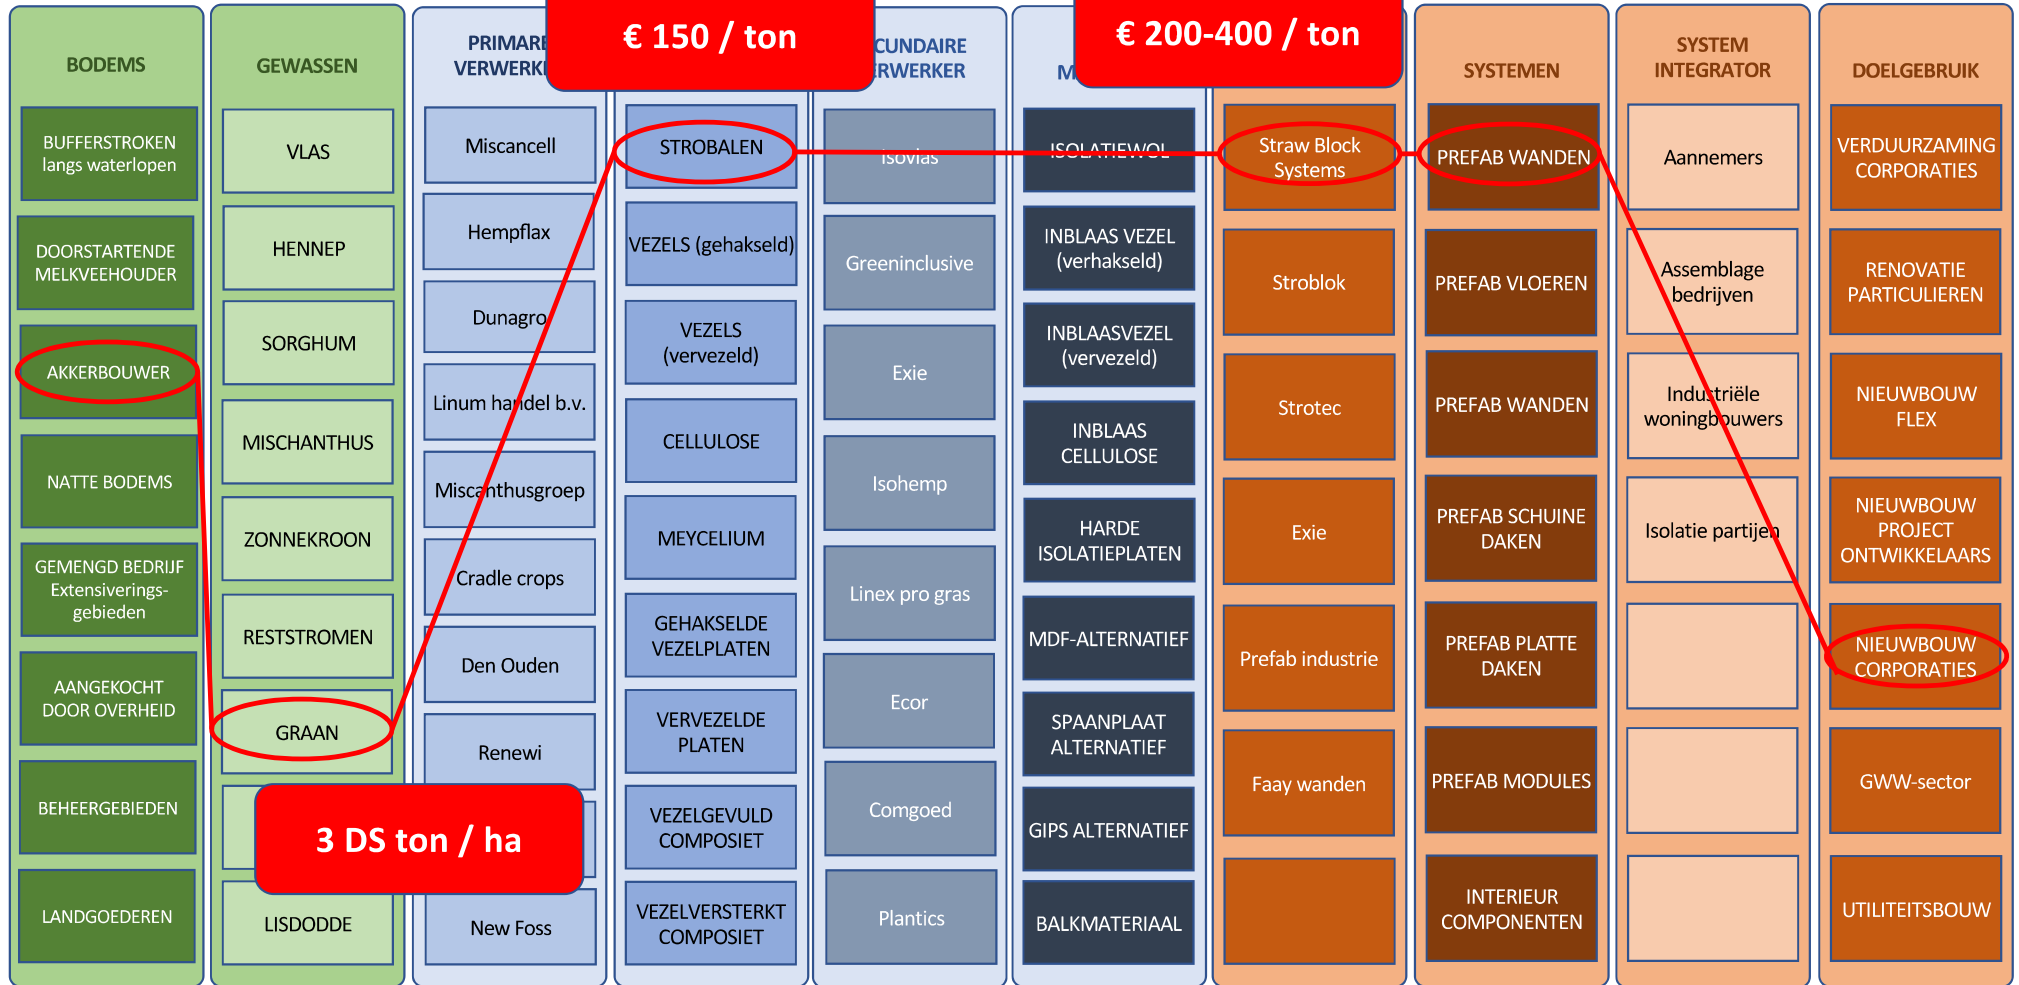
BODEMS

BUFFERSTROKEN langs waterlopen

DOORSTARTENDE MELKVEEHOUDER

AKKERBOUWER

NATTE BODEMS

GEMENGD BEDRIJF Extensiverings-gebieden

AANGEKOCHT DOOR OVERHEID

BEHEERGEBIEDEN

LANDGOEDEREN

GEWASSEN

VLAS

HENNEP

SORGHUM

MISCHANTHUS

ZONNEKROON

RESTSTROMEN

GRAAN

LISDODDE

3 DS ton / ha

PRIMAIR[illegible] VERWERK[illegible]

€ 150 / ton

Miscancell

Hempflax

Dunagro

Linum handel b.v.

Miscanthusgroep

Cradle crops

Den Ouden

Renewi

New Foss

STROBALEN

VEZELS (gehakseld)

VEZELS (vervezeld)

CELLULOSE

MEYCELIUM

GEHAKSELDE VEZELPLATEN

VERVEZELDE PLATEN

VEZELGEVULD COMPOSIET

VEZELVERSTERKT COMPOSIET

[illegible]CUNDAIRE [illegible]RWERKER

Isovlas

Greeninclusive

Exie

Isohemp

Linex pro gras

Ecor

Comgoed

Plantics

M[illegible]

€ 200-400 / ton

ISOLATIEWOL

INBLAAS VEZEL (verhakseld)

INBLAASVEZEL (vervezeld)

INBLAAS CELLULOSE

HARDE ISOLATIEPLATEN

MDF-ALTERNATIEF

SPAANPLAAT ALTERNATIEF

GIPS ALTERNATIEF

BALKMATERIAAL

SYSTEMEN

Straw Block Systems

Stroblok

Strotec

Exie

Prefab industrie

Faay wanden

PREFAB WANDEN

PREFAB VLOEREN

PREFAB WANDEN

PREFAB SCHUINE DAKEN

PREFAB PLATTE DAKEN

PREFAB MODULES

INTERIEUR COMPONENTEN

SYSTEM INTEGRATOR

Aannemers

Assemblage bedrijven

Industriële woningbouwers

Isolatie partijen

DOELGEBRUIK

VERDUURZAMING CORPORATIES

RENOVATIE PARTICULIEREN

NIEUWBOUW FLEX

NIEUWBOUW PROJECT ONTWIKKELAARS

NIEUWBOUW CORPORATIES

GWW-sector

UTILITEITSBOUW